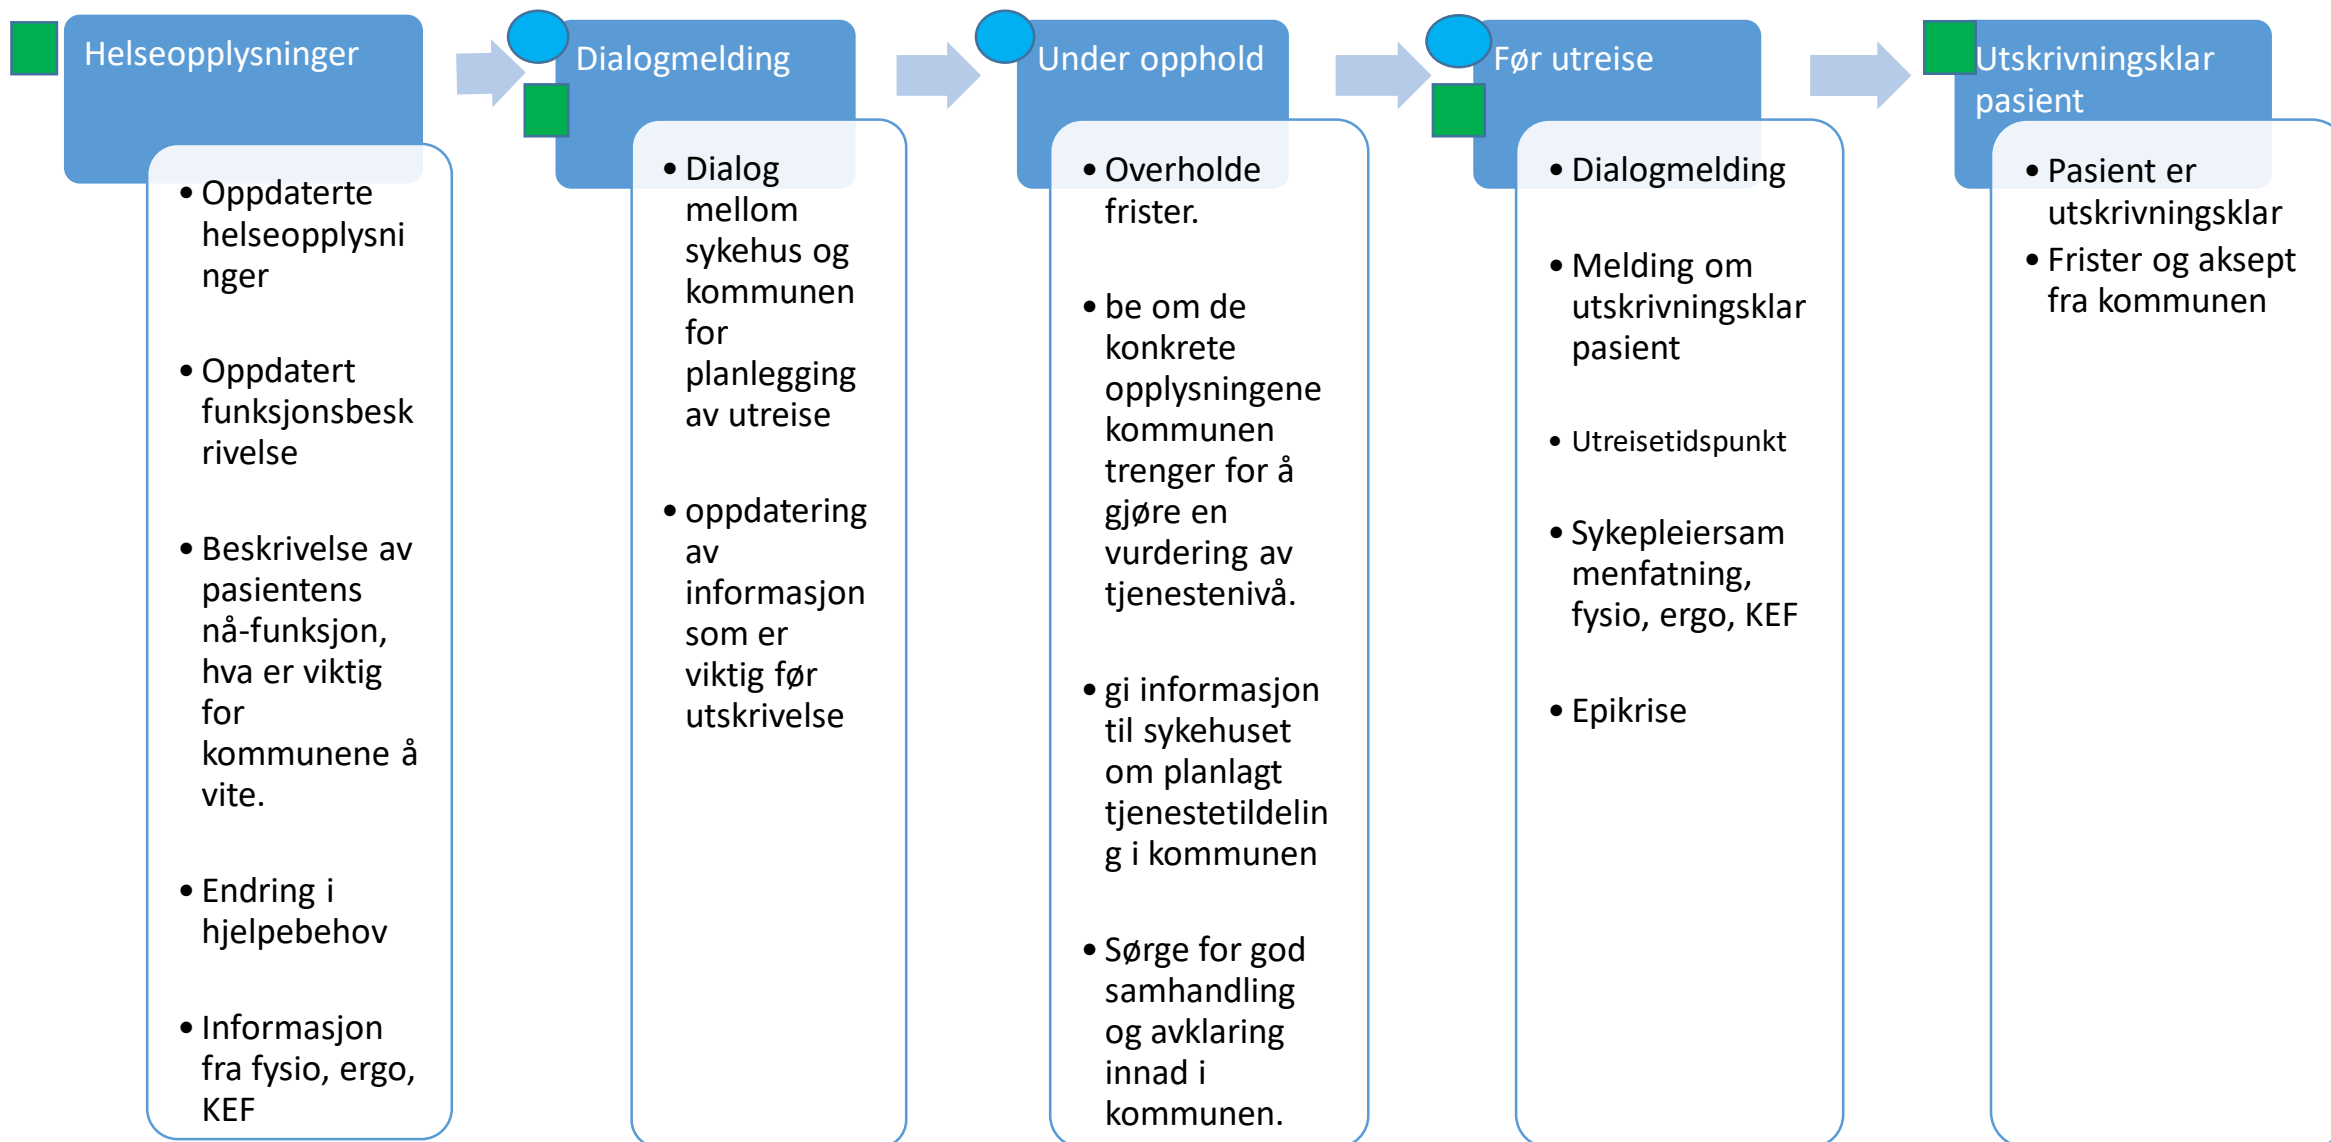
Helseopplysninger

- Oppdaterte helseopplysninger
- Oppdatert funksjonsbeskrivelse
- Beskrivelse av pasientens nå-funksjon, hva er viktig for kommunene å vite.
- Endring i hjelpebehov
- Informasjon fra fysio, ergo, KEF

Dialogmelding

- Dialog mellom sykehus og kommunen for planlegging av utreise
- oppdatering av informasjon som er viktig før utskrivelse

Under opphold

- Overholde frister.
- be om de konkrete opplysningene kommunen trenger for å gjøre en vurdering av tjenestenivå.
- gi informasjon til sykehuset om planlagt tjenestetildeling i kommunen
- Sørge for god samhandling og avklaring innad i kommunen.

Før utreise

- Dialogmelding
- Melding om utskrivningsklar pasient
- Utreisetidspunkt
- Sykepleiersammenfatning, fysio, ergo, KEF
- Epikrise

Utskrivningsklar pasient

- Pasient er utskrivningsklar
- Frister og aksept fra kommunen